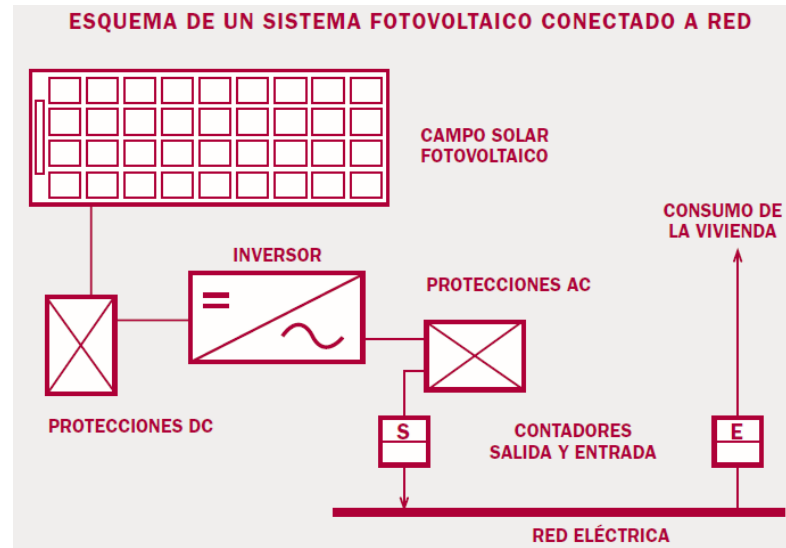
ESQUEMA DE UN SISTEMA FOTOVOLTAICO CONECTADO A RED

CAMPO SOLAR FOTOVOLTAICO

CONSUMO DE LA VIVIENDA

INVERSOR

=

~

PROTECCIONES AC

PROTECCIONES DC

S

CONTADORES SALIDA Y ENTRADA

E

RED ELÉCTRICA